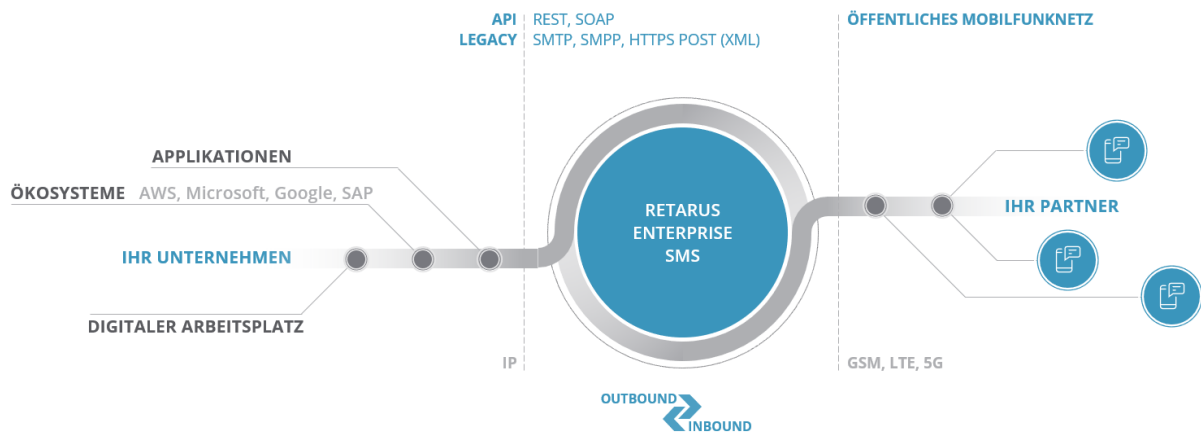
API REST, SOAP
LEGACY SMTP, SMPP, HTTPS POST (XML)

ÖFFENTLICHES MOBILFUNKNETZ

APPLIKATIONEN

ÖKOSYSTEME AWS, Microsoft, Google, SAP

IHR UNTERNEHMEN

DIGITALER ARBEITSPLATZ

RETARUS ENTERPRISE SMS

IHR PARTNER

IP

GSM, LTE, 5G

OUTBOUND
INBOUND